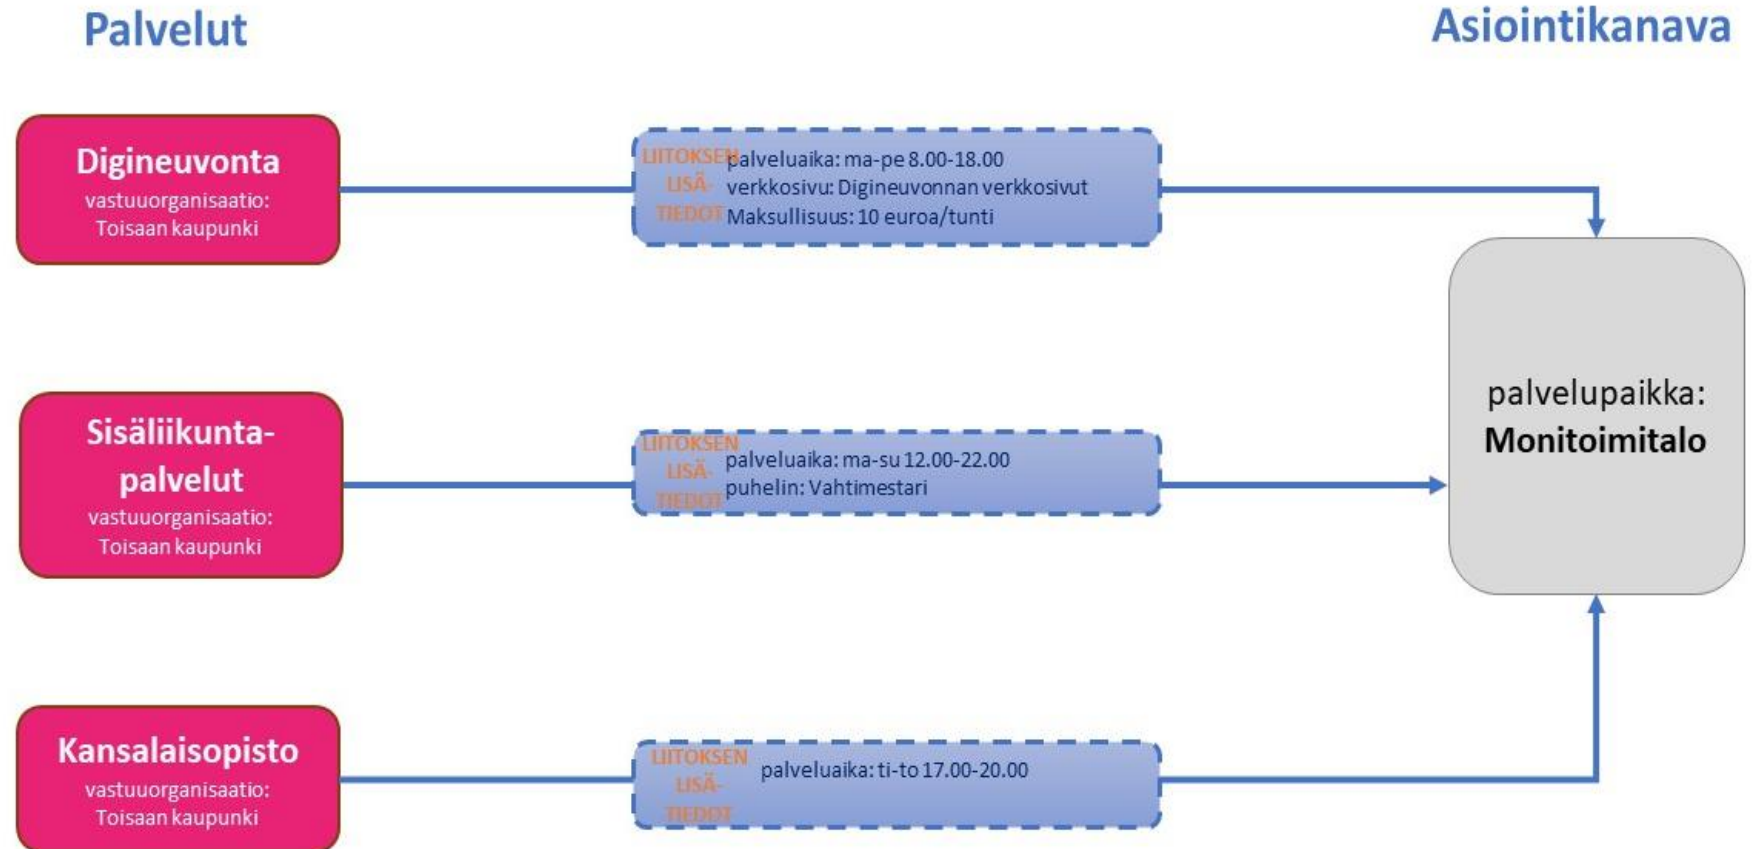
Palvelut

Asiointikanava

Digineuvonta
vastuuorganisaatio: Toisaan kaupunki

LIITOKSEN LISÄ-TIEDOT
palveluaika: ma-pe 8.00-18.00
verkkosivu: Digineuvonnan verkkosivut
Maksullisuus: 10 euroa/tunti

Sisäliikuntapalvelut
vastuuorganisaatio: Toisaan kaupunki

LIITOKSEN LISÄ-TIEDOT
palveluaika: ma-su 12.00-22.00
puhelin: Vahtimestari

palvelupaikka:
Monitoimitalo

Kansalaisopisto
vastuuorganisaatio: Toisaan kaupunki

LIITOKSEN LISÄ-TIEDOT
palveluaika: ti-to 17.00-20.00